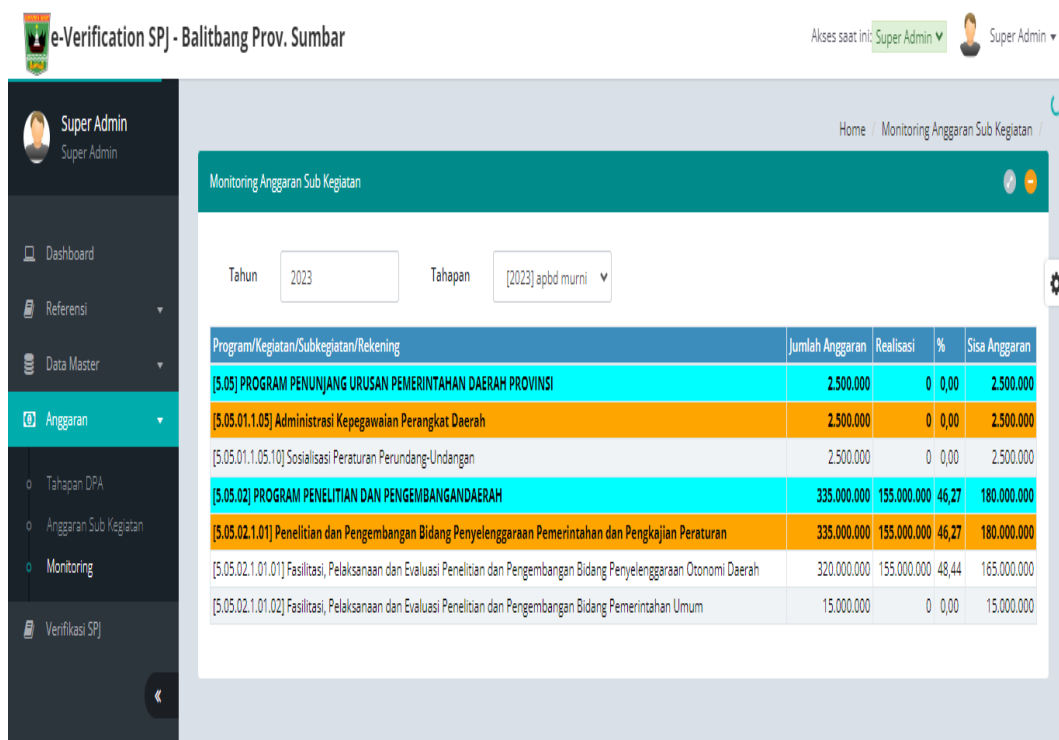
e-Verification SPJ - Balitbang Prov. Sumbar

Akses saat ini: Super Admin

Super Admin

Super Admin
Super Admin

Dashboard
Referensi
Data Master
Anggaran
Tahapan DPA
Anggaran Sub Kegiatan
Monitoring
Verifikasi SPJ

«

Home / Monitoring Anggaran Sub Kegiatan /

Monitoring Anggaran Sub Kegiatan

Tahun 2023
Tahapan [2023] apbd murni

| Program/Kegiatan/Subkegiatan/Rekening | Jumlah Anggaran | Realisasi | % | Sisa Anggaran |
|---|---|---|---|---|
| [5.05] PROGRAM PENUNJANG URUSAN PEMERINTAHAN DAERAH PROVINSI | 2.500.000 | 0 | 0,00 | 2.500.000 |
| [5.05.01.1.05] Administrasi Kepegawaian Perangkat Daerah | 2.500.000 | 0 | 0,00 | 2.500.000 |
| [5.05.01.1.05.10] Sosialisasi Peraturan Perundang-Undangan | 2.500.000 | 0 | 0,00 | 2.500.000 |
| [5.05.02] PROGRAM PENELITIAN DAN PENGEMBANGANDAERAH | 335.000.000 | 155.000.000 | 46,27 | 180.000.000 |
| [5.05.02.1.01] Penelitian dan Pengembangan Bidang Penyelenggaraan Pemerintahan dan Pengkajian Peraturan | 335.000.000 | 155.000.000 | 46,27 | 180.000.000 |
| [5.05.02.1.01.01] Fasilitasi, Pelaksanaan dan Evaluasi Penelitian dan Pengembangan Bidang Penyelenggaraan Otonomi Daerah | 320.000.000 | 155.000.000 | 48,44 | 165.000.000 |
| [5.05.02.1.01.02] Fasilitasi, Pelaksanaan dan Evaluasi Penelitian dan Pengembangan Bidang Pemerintahan Umum | 15.000.000 | 0 | 0,00 | 15.000.000 |